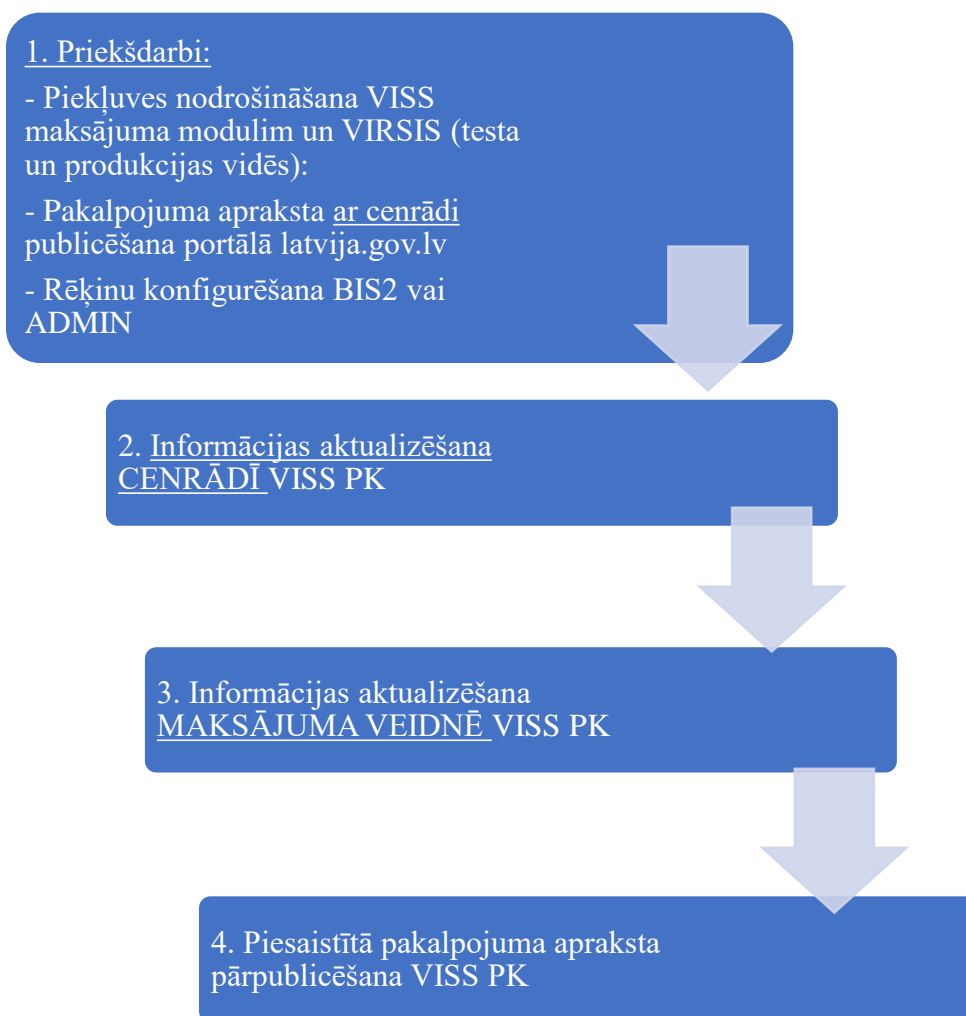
1. Priekšdarbi:

- Piekļuves nodrošināšana VISS maksājuma modulim un VIRSIS (testa un produkcijas vidēs):

- Pakalpojuma apraksta ar cenrādi publicēšana portālā latvija.gov.lv

- Rēķinu konfigurēšana BIS2 vai ADMIN

2. Informācijas aktualizēšana CENRĀDĪ VISS PK

3. Informācijas aktualizēšana MAKSĀJUMA VEIDNĒ VISS PK

4. Piesaistītā pakalpojuma apraksta pārpublicēšana VISS PK